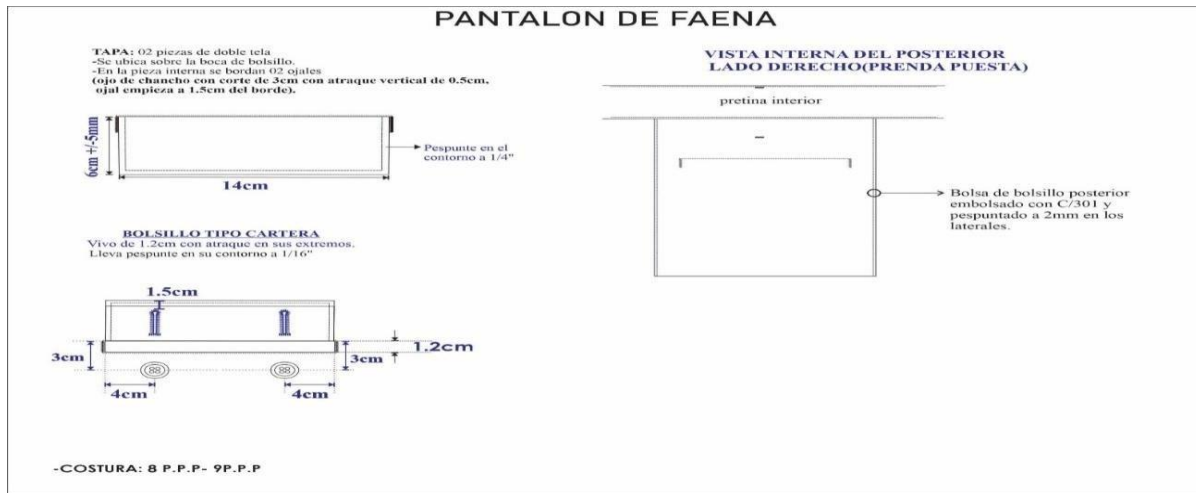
PANTALON DE FAENA

TAPA: 02 piezas de doble tela
-Se ubica sobre la boca de bolsillo.
-En la pieza interna se bordan 02 ojales
(ojo de chancho con corte de 3cm con atraque vertical de 0.5cm, ojal empieza a 1.5cm del borde).

6cm +/-5mm

Pespunte en el contorno a 1/4"

14cm

BOLSILLO TIPO CARTERA
Vivo de 1.2cm con atraque en sus extremos.
Lleva pespunte en su contorno a 1/16"

1.5cm

3cm

3cm

1.2cm

4cm

4cm

VISTA INTERNA DEL POSTERIOR
LADO DERECHO(PRENDA PUESTA)

pretina interior

Bolsa de bolsillo posterior embolsado con C/301 y pespuntado a 2mm en los laterales.

-COSTURA: 8 P.P.P- 9P.P.P